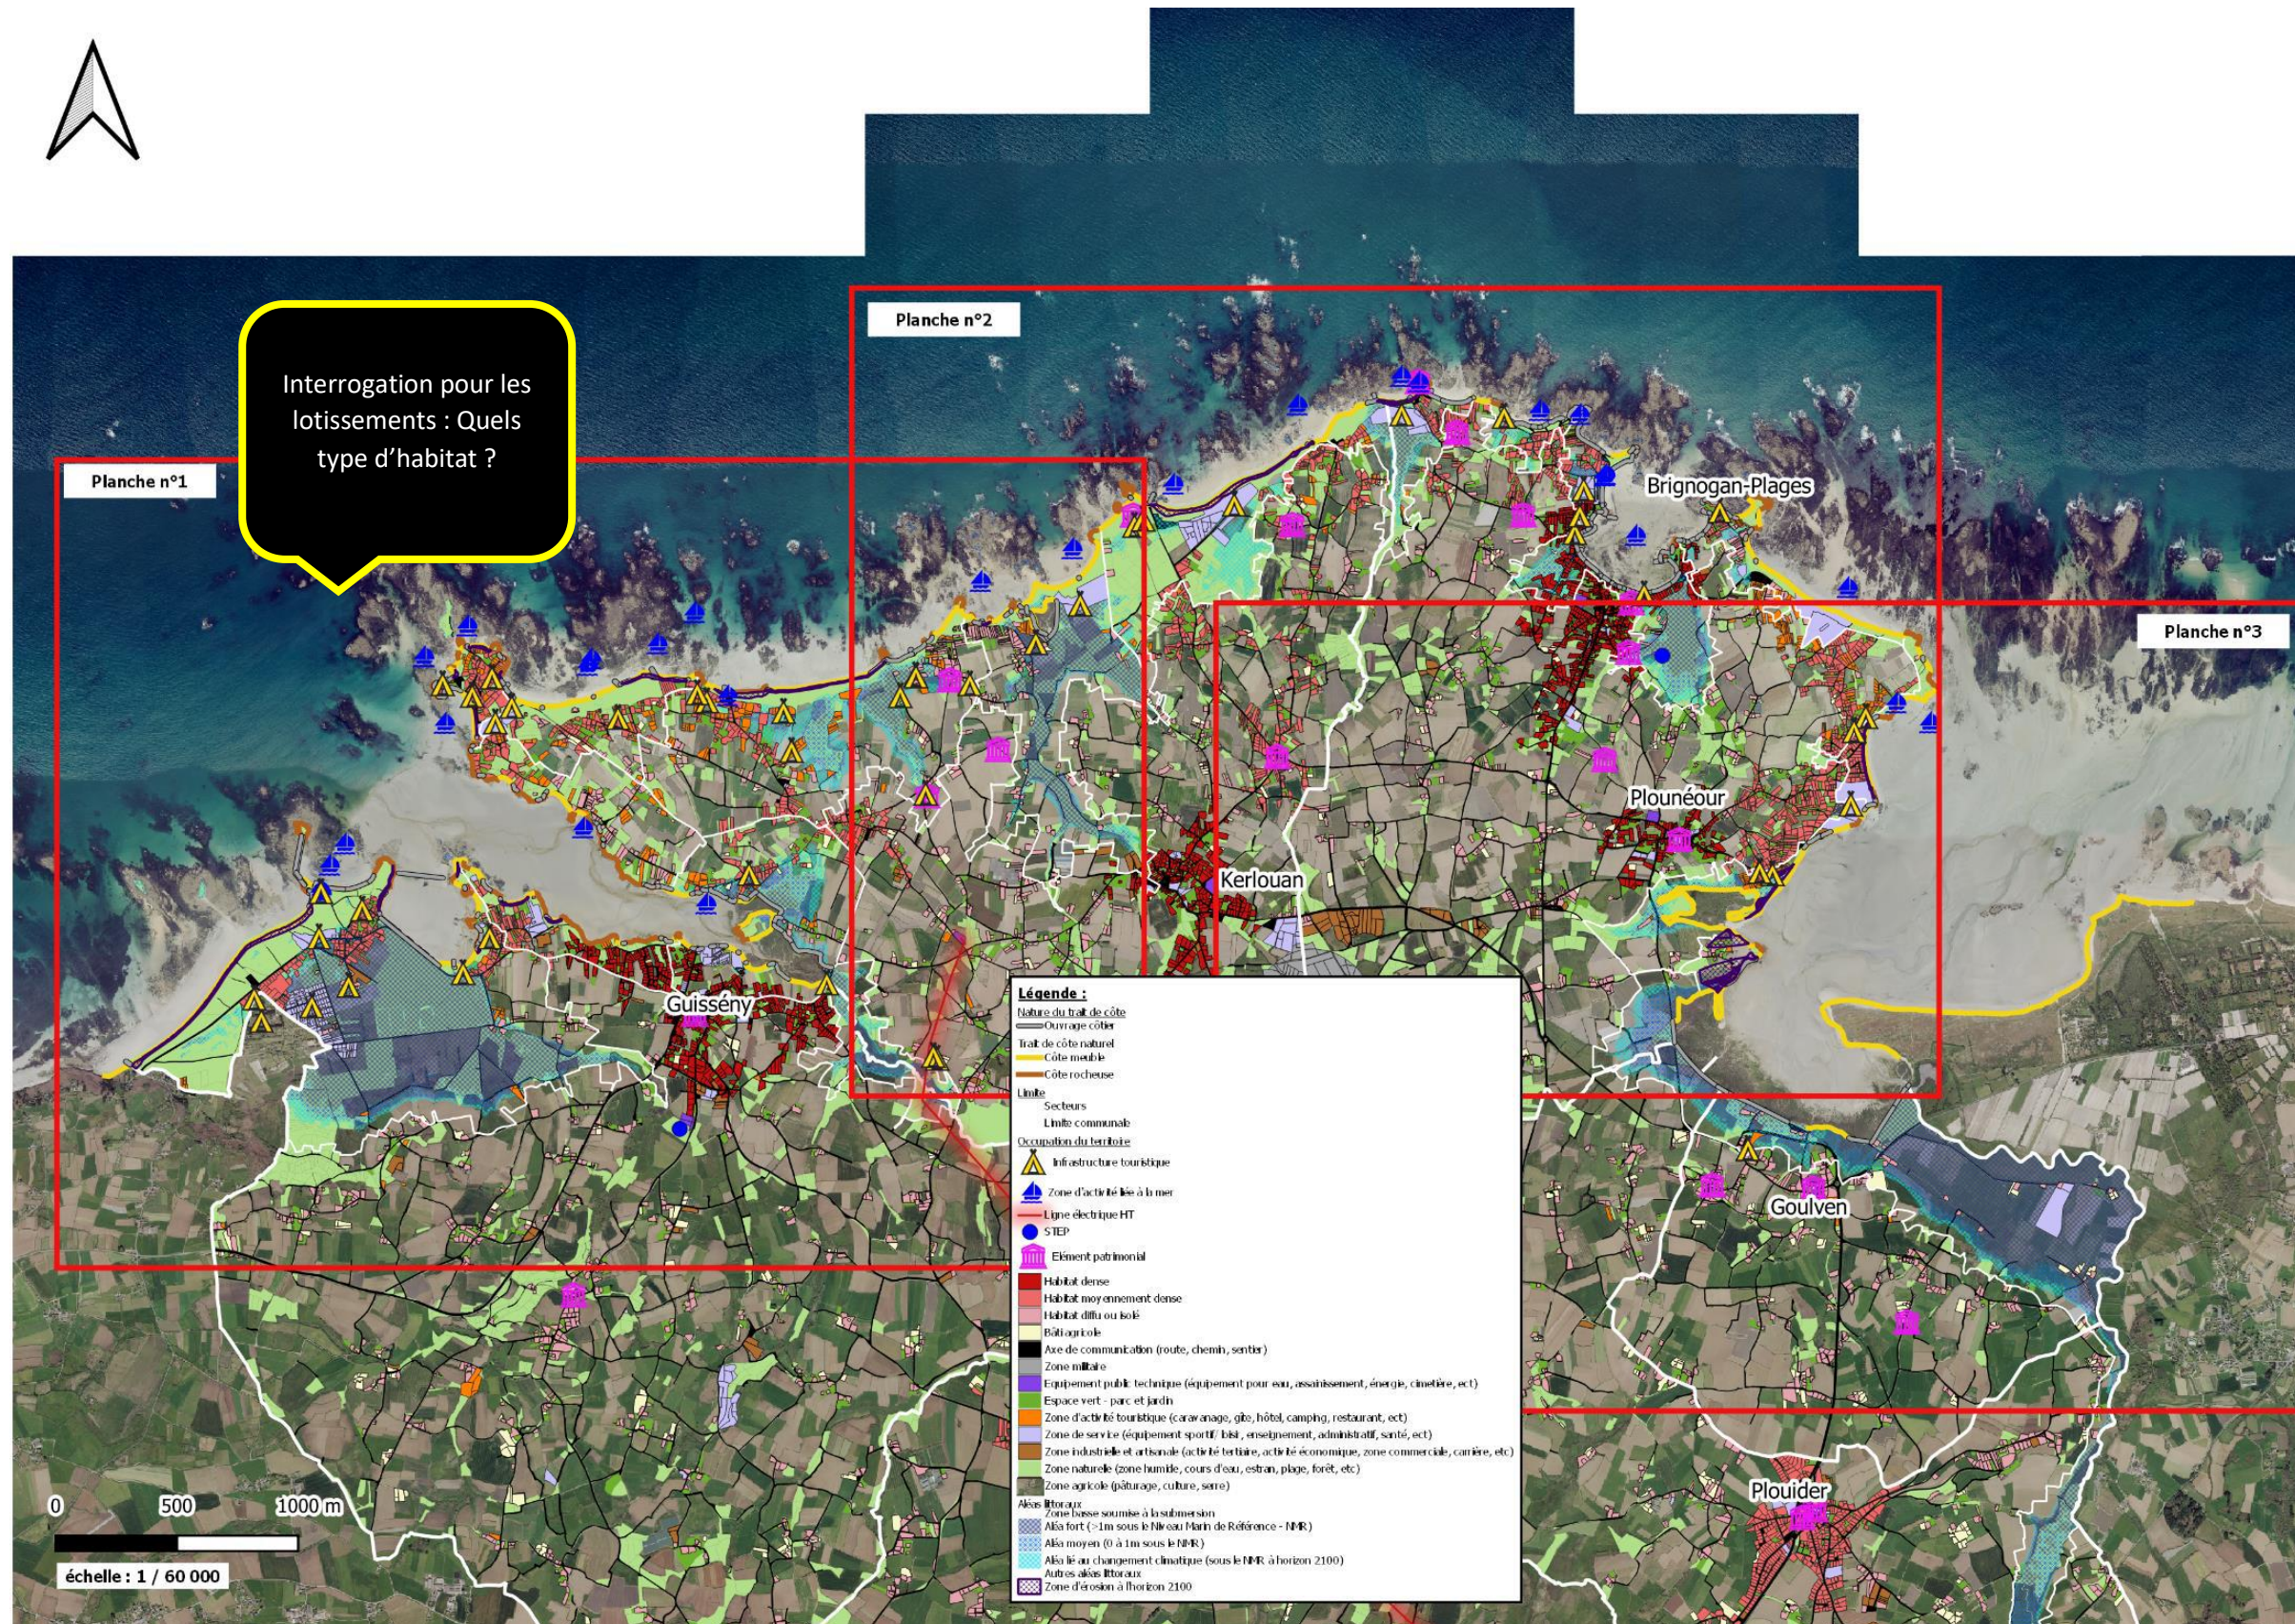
Interrogation pour les lotissements : Quels type d'habitat ?

Planche n°1

Planche n°2

Planche n°3

Brignogan-Plages

Plounéour

Kerlouan

Guissény

Goulven

Plouider

Légende :
Nature du trait de côte
Ouvrage côtier
Trait de côte naturel
Côte meuble
Côte rocheuse
Limite
Secteurs
Limite communale
Occupation du territoire
Infrastructure touristique
Zone d'activité liée à la mer
Ligne électrique HT
STEP
Elément patrimonial
Habitat dense
Habitat moyennement dense
Habitat diffu ou isolé
Bâti agricole
Axe de communication (route, chemin, sentier)
Zone militaire
Equipement public technique (équipement pour eau, assainissement, énergie, cimetière, ect)
Espace vert - parc et jardin
Zone d'activité touristique (caravanage, gite, hôtel, camping, restaurant, ect)
Zone de service (équipement sportif/ loisir, enseignement, administratif, santé, ect)
Zone industrielle et artisanale (activité tertiaire, activité économique, zone commerciale, carrière, etc)
Zone naturelle (zone humide, cours d'eau, estran, plage, forêt, etc)
Zone agricole (pâturage, culture, serre)
Aléas littoraux
Zone basse soumise à la submersion
Aléa fort (>1m sous le Niveau Marin de Référence - NMR)
Aléa moyen (0 à 1m sous le NMR)
Aléa lié au changement climatique (sous le NMR à horizon 2100)
Autres aléas littoraux
Zone d'érosion à l'horizon 2100

0 500 1000 m
échelle : 1 / 60 000